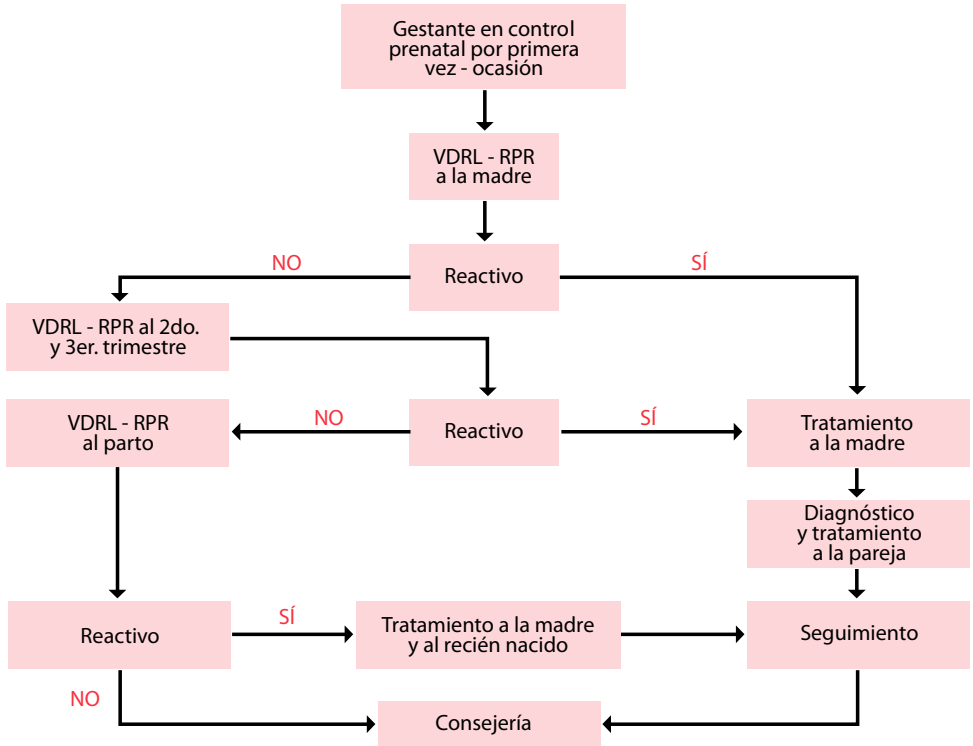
Gestante en control prenatal por primera vez - ocasión

VDRL - RPR a la madre

NO

Reactivo

SÍ

VDRL - RPR al 2do. y 3er. trimestre

VDRL - RPR al parto

NO

Reactivo

SÍ

Tratamiento a la madre

Diagnóstico y tratamiento a la pareja

Reactivo

SÍ

Tratamiento a la madre y al recién nacido

Seguimiento

NO

Consejería